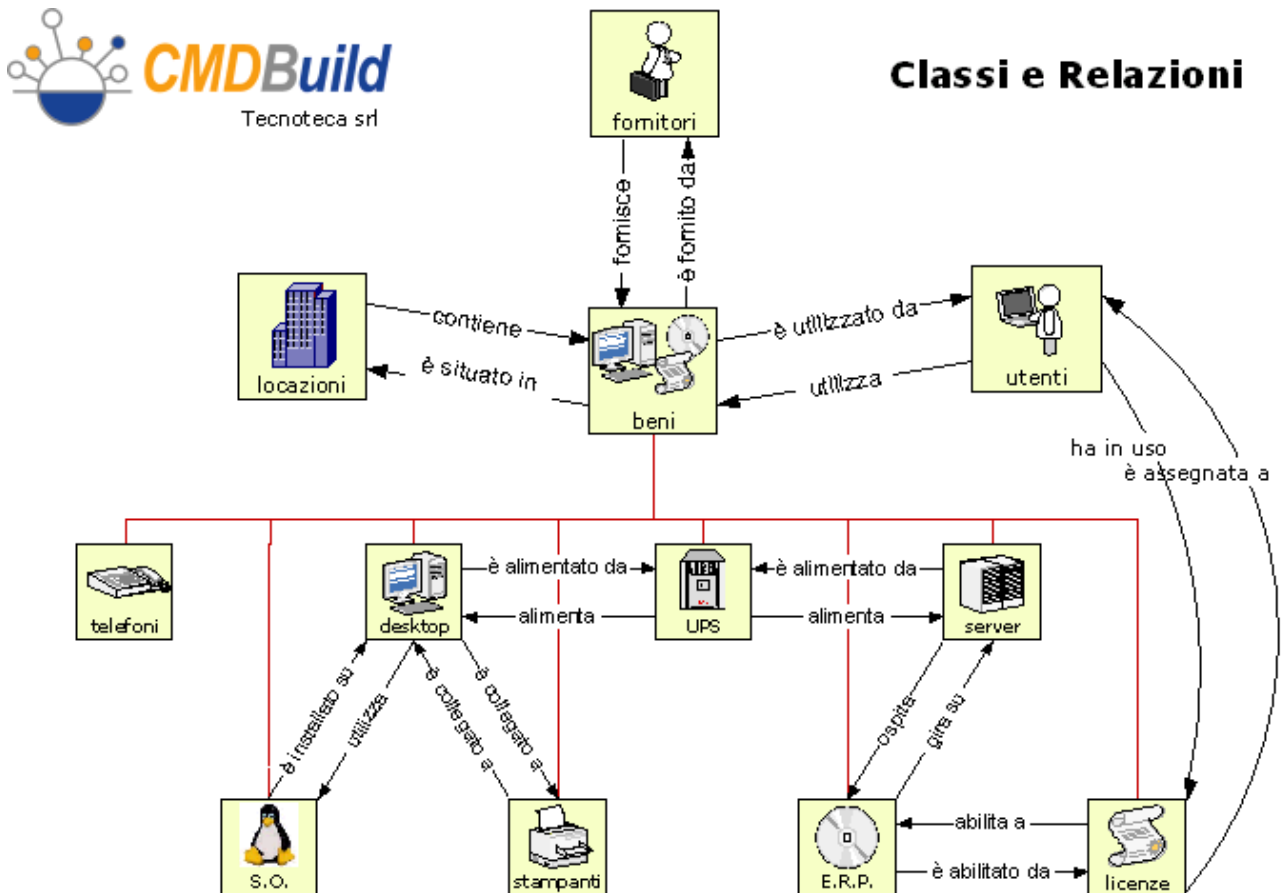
CMDBuild
Tecnoteca srl

Classi e Relazioni

fornitori
fornisce
è fornito da

locazioni
contiene
è situato in

beni
è utilizzato da
utilizza

utenti
ha in uso
è assegnata a

telefoni

desktop
è alimentato da
alimenta

UPS
è alimentato da
alimenta

server

è installato su
utilizza
è collegato a
è collegato a

ospita
gira su

S.O.

stampanti

E.R.P.
abilita a
è abilitato da

licenze